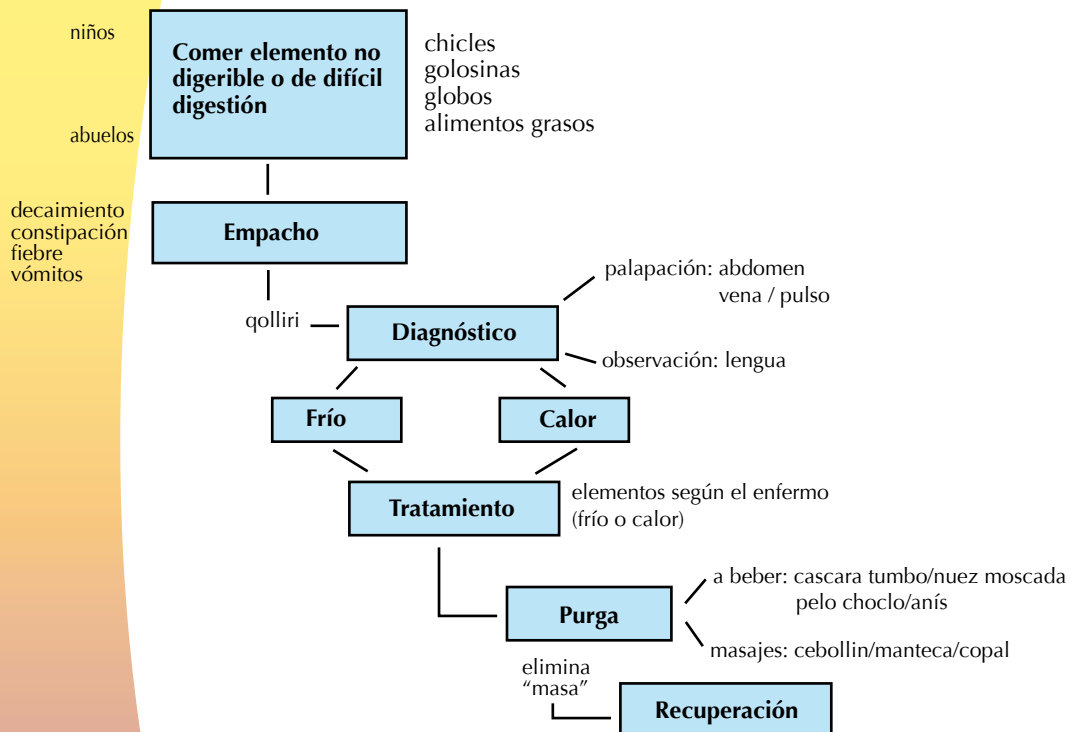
niños

abuelos

Comer elemento no digerible o de difícil digestión

chicles
golosinas
globos
alimentos grasos

decaimiento
constipación
fiebre
vómitos

Empacho

palapación: abdomen
vena / pulso

qolliri

Diagnóstico

observación: lengua

Frío

Calor

Tratamiento

elementos según el enfermo (frío o calor)

Purga

a beber: cascara tumbo/nuez moscada
pelo choclo/anís

masajes: cebollin/manteca/copal

elimina "masa"

Recuperación